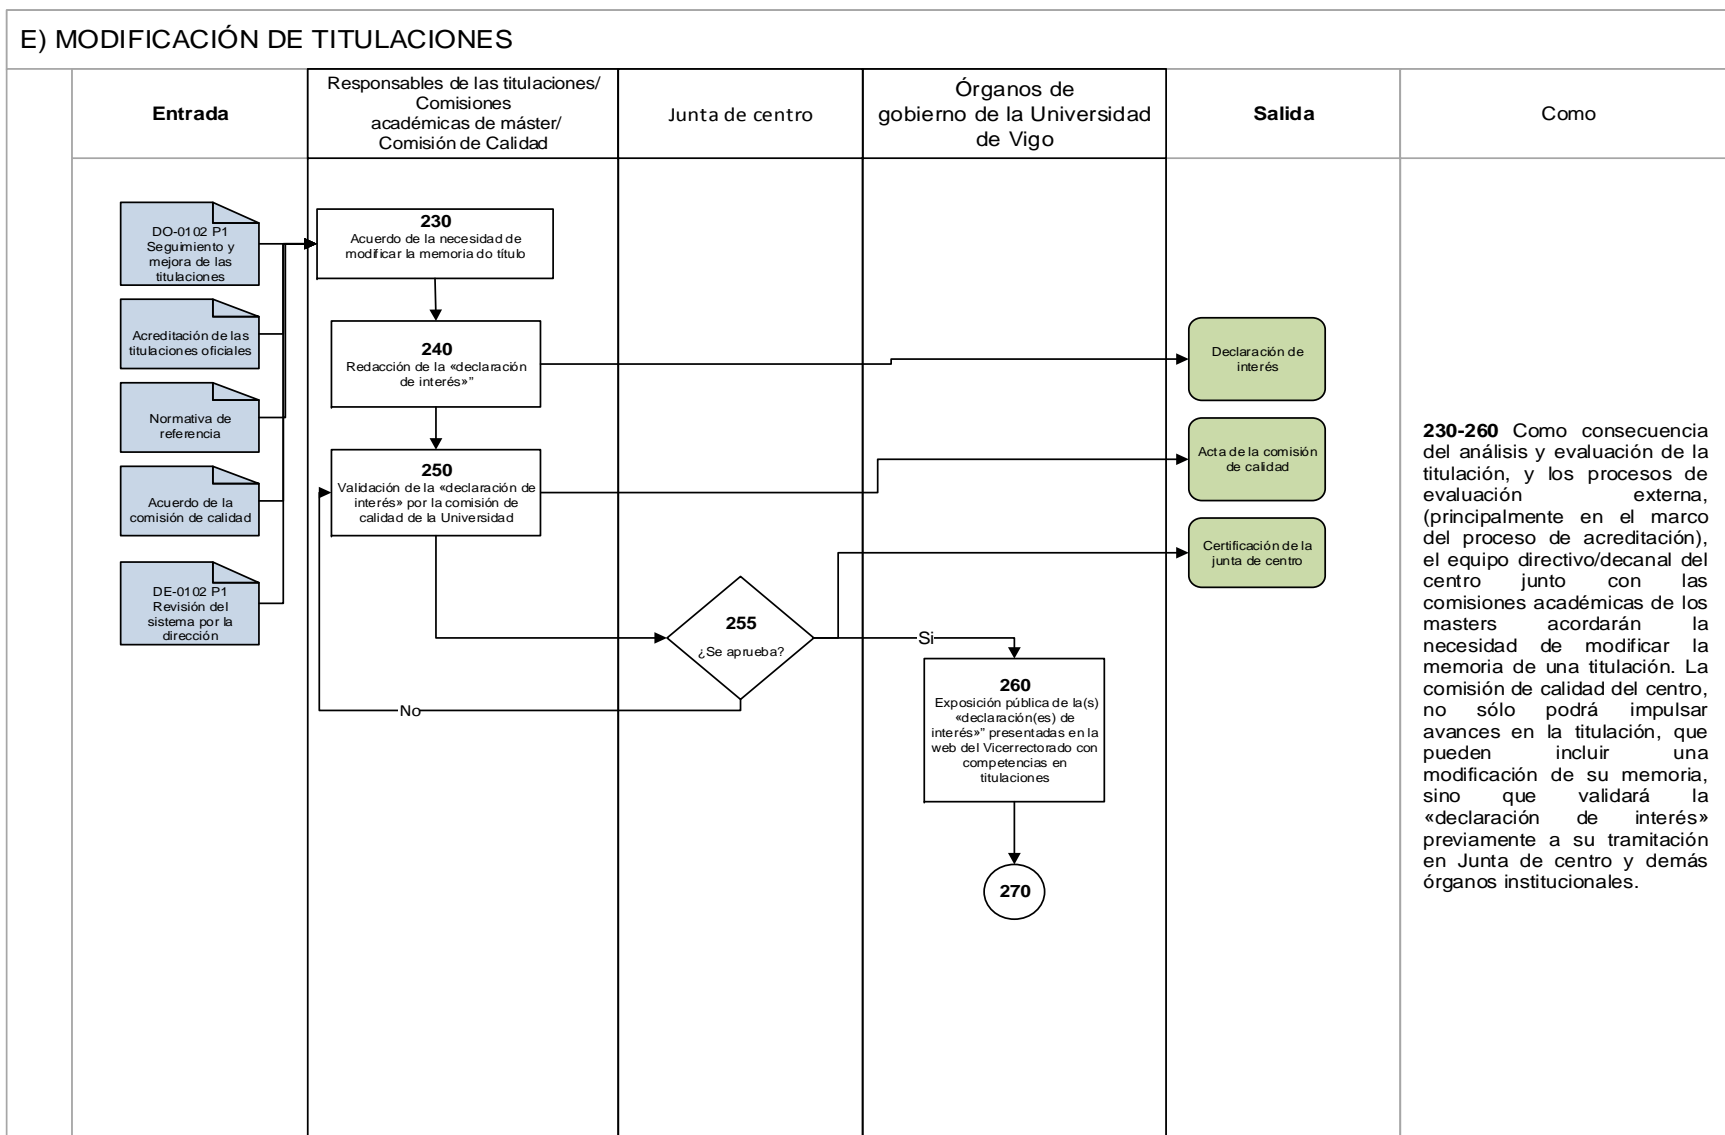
E) MODIFICACIÓN DE TITULACIONES

| Entrada | Responsables de las titulaciones/ Comisiones académicas de máster/ Comisión de Calidad | Junta de centro | Órganos de gobierno de la Universidad de Vigo | Salida | Como |
|---|---|---|---|---|---|

DO-0102 P1 Seguimiento y mejora de las titulaciones

Acreditación de las titulaciones oficiales

Normativa de referencia

Acuerdo de la comisión de calidad

DE-0102 P1 Revisión del sistema por la dirección

230
Acuerdo de la necesidad de modificar la memoria do título

240
Redacción de la «declaración de interés»"

250
Validación de la «declaración de interés» por la comisión de calidad de la Universidad

255
¿Se aprueba?

Si

No

260
Exposición pública de la(s) «declaración(es) de interés»" presentadas en la web del Vicerrectorado con competencias en titulaciones

270

Declaración de interés

Acta de la comisión de calidad

Certificación de la junta de centro

**230-260** Como consecuencia del análisis y evaluación de la titulación, y los procesos de evaluación externa, (principalmente en el marco del proceso de acreditación), el equipo directivo/decanal del centro junto con las comisiones académicas de los masters acordarán la necesidad de modificar la memoria de una titulación. La comisión de calidad del centro, no sólo podrá impulsar avances en la titulación, que pueden incluir una modificación de su memoria, sino que validará la «declaración de interés» previamente a su tramitación en Junta de centro y demás órganos institucionales.